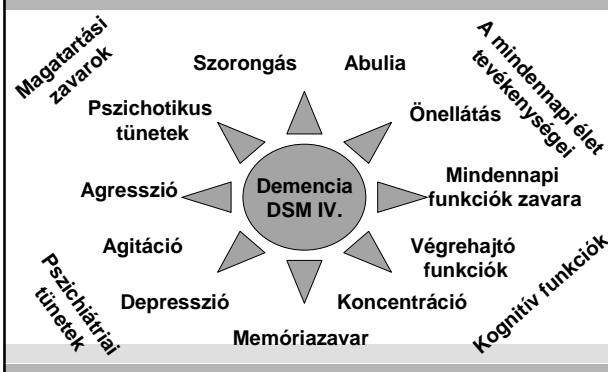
Magatartási zavarok

A mindennapi élet tevékenységei

Szorongás

Abulia

Pszichotikus tünetek

Önellátás

Demencia DSM IV.

Agresszió

Mindennapi funkciók zavara

Agitáció

Végrehajtó funkciók

Depresszió

Koncentráció

Memóriazavar

Pszichiátriai tünetek

Kognitív funkciók